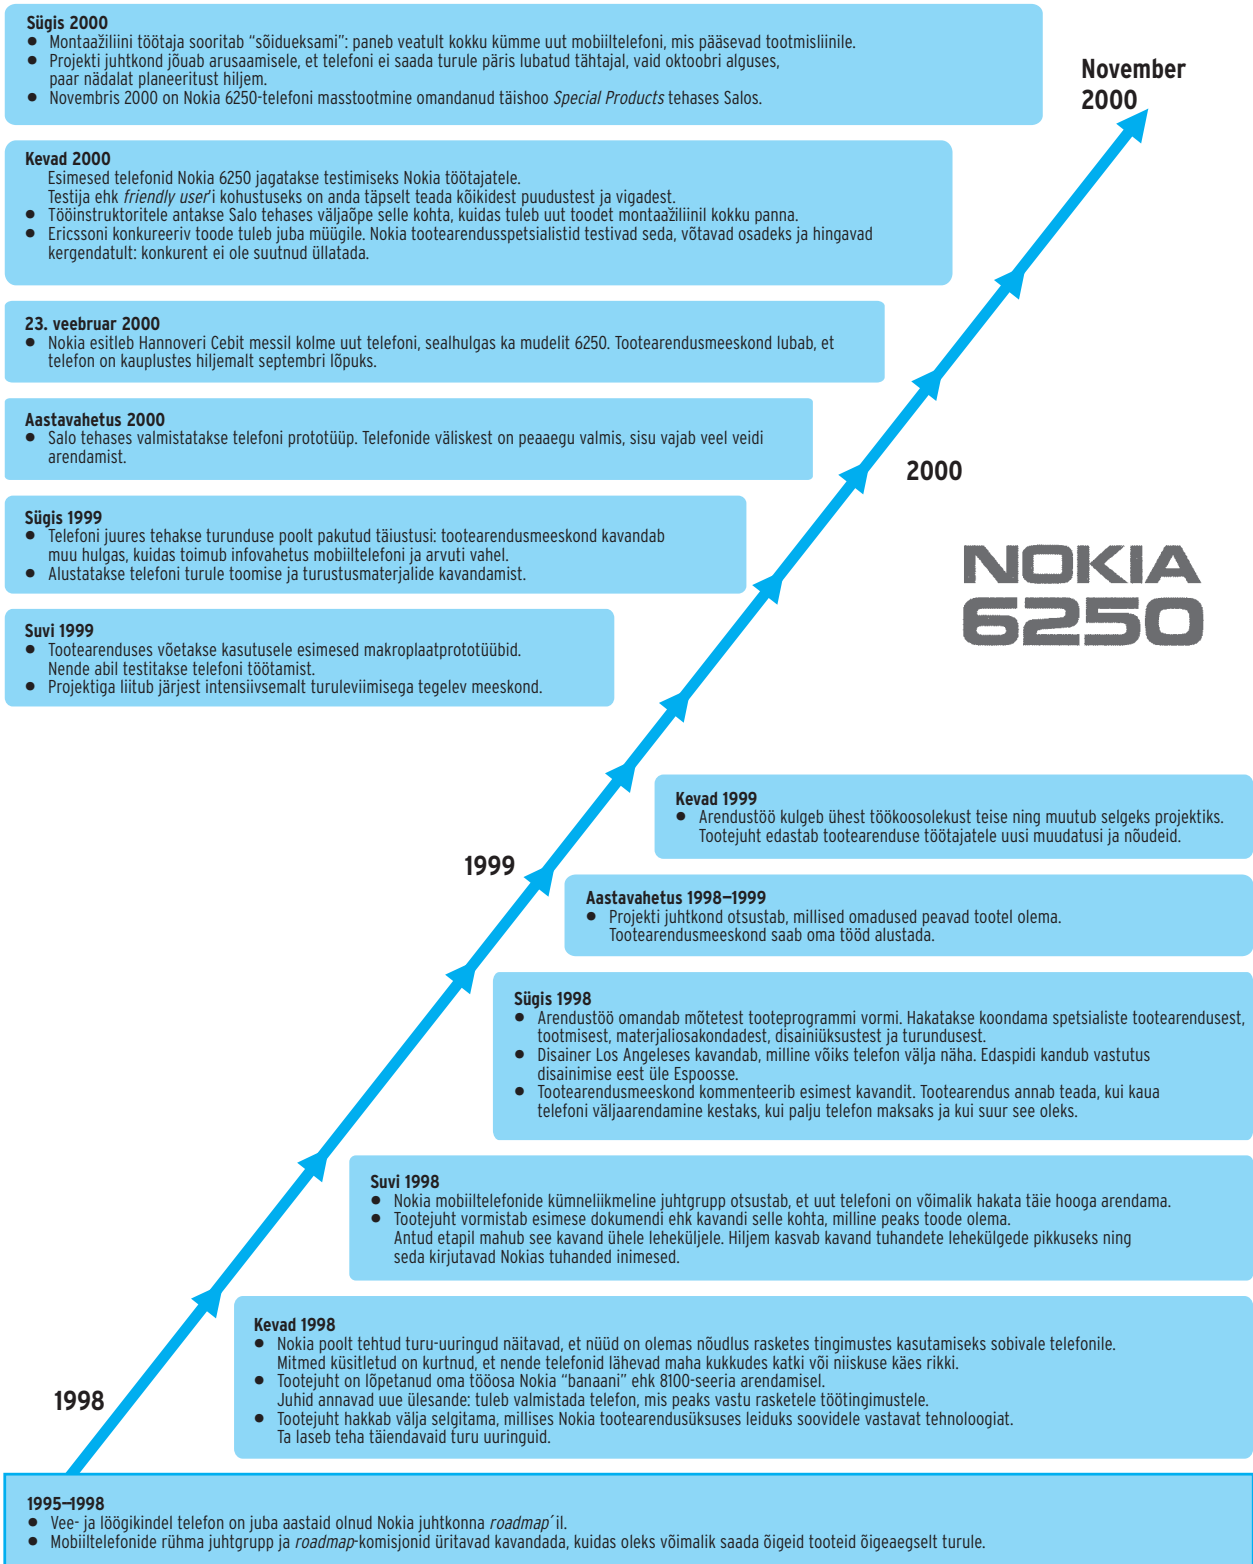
Sügis 2000
- Montaažiliini töötaja sooritab “sõidueksami”: paneb veatult kokku kümme uut mobiiltelefoni, mis pääsevad tootmisliinile.
- Projekti juhtkond jõuab arusaamisele, et telefoni ei saada turule päris lubatud tähtajal, vaid oktoobri alguses, paar nädalat planeeritust hiljem.
- Novembris 2000 on Nokia 6250-telefoni masstootmine omandanud täishoo *Special Products* tehases Salos.

November 2000

Kevad 2000
Esimesed telefonid Nokia 6250 jagatakse testimiseks Nokia töötajatele. Testija ehk *friendly user*'i kohustuseks on anda täpselt teada kõikidest puudustest ja vigadest.
- Tööinstruktoritele antakse Salo tehases väljaõpe selle kohta, kuidas tuleb uut toodet montaažiliinil kokku panna.
- Ericssoni konkureeriv toode tuleb juba müügile. Nokia tootearendusspetsialistid testivad seda, võtavad osadeks ja hingavad kergendatult: konkurent ei ole suutnud üllatada.

23. veebruar 2000
- Nokia esitleb Hannoveri Cebit messil kolme uut telefoni, sealhulgas ka mudelit 6250. Tootearendusmeeskond lubab, et telefon on kauplustes hiljemalt septembri lõpuks.

Aastavahetus 2000
- Salo tehases valmistatakse telefoni prototüüp. Telefonide väliskest on peaaegu valmis, sisu vajab veel veidi arendamist.

2000

Sügis 1999
- Telefoni juures tehakse turunduse poolt pakutud täiustusi: tootearendusmeeskond kavandab muu hulgas, kuidas toimub infovahetus mobiiltelefoni ja arvuti vahel.
- Alustatakse telefoni turule toomise ja turustusmaterjalide kavandamist.

NOKIA 6250

Suvi 1999
- Tootearenduses võetakse kasutusele esimesed makroplaatprototüübid. Nende abil testitakse telefoni töötamist.
- Projektiga liitub järjest intensiivsemalt turuleviimisega tegelev meeskond.

Kevad 1999
- Arendustöö kulgeb ühest töökoosolekust teise ning muutub selgeks projektiks. Tootejuht edastab tootearenduse töötajatele uusi muudatusi ja nõudeid.

1999

Aastavahetus 1998–1999
- Projekti juhtkond otsustab, millised omadused peavad tootel olema. Tootearendusmeeskond saab oma tööd alustada.

Sügis 1998
- Arendustöö omandab mõtetest tooteprogrammi vormi. Hakatakse koondama spetsialiste tootearendusest, tootmisest, materjaliosakondadest, disainiüksustest ja turundusest.
- Disainer Los Angeleses kavandab, milline võiks telefon välja näha. Edaspidi kandub vastutus disainimise eest üle Espoosse.
- Tootearendusmeeskond kommenteerib esimest kavandit. Tootearendus annab teada, kui kaua telefoni väljaarendamine kestaks, kui palju telefon maksaks ja kui suur see oleks.

Suvi 1998
- Nokia mobiiltelefonide kümneliikmeline juhtgrupp otsustab, et uut telefoni on võimalik hakata täie hooga arendama.
- Tootejuht vormistab esimese dokumendi ehk kavandi selle kohta, milline peaks toode olema. Antud etapil mahub see kavand ühele leheküljele. Hiljem kasvab kavand tuhandete lehekülgede pikkuseks ning seda kirjutavad Nokias tuhanded inimesed.

Kevad 1998
- Nokia poolt tehtud turu-uuringud näitavad, et nüüd on olemas nõudlus rasketes tingimustes kasutamiseks sobivale telefonile. Mitmed küsitletud on kurtnud, et nende telefonid lähevad maha kukkudes katki või niiskuse käes rikki.
- Tootejuht on lõpetanud oma tööosa Nokia “banaani” ehk 8100-seeria arendamisel. Juhid annavad uue ülesande: tuleb valmistada telefon, mis peaks vastu rasketele töötingimustele.
- Tootejuht hakkab välja selgitama, millises Nokia tootearendusüksuses leiduks soovidele vastavat tehnoloogiat. Ta laseb teha täiendavaid turu uuringuid.

1998

1995–1998
- Vee- ja löögikindel telefon on juba aastaid olnud Nokia juhtkonna *roadmap*´il.
- Mobiiltelefonide rühma juhtgrupp ja *roadmap*-komisjonid üritavad kavandada, kuidas oleks võimalik saada õigeid tooteid õigeaegselt turule.